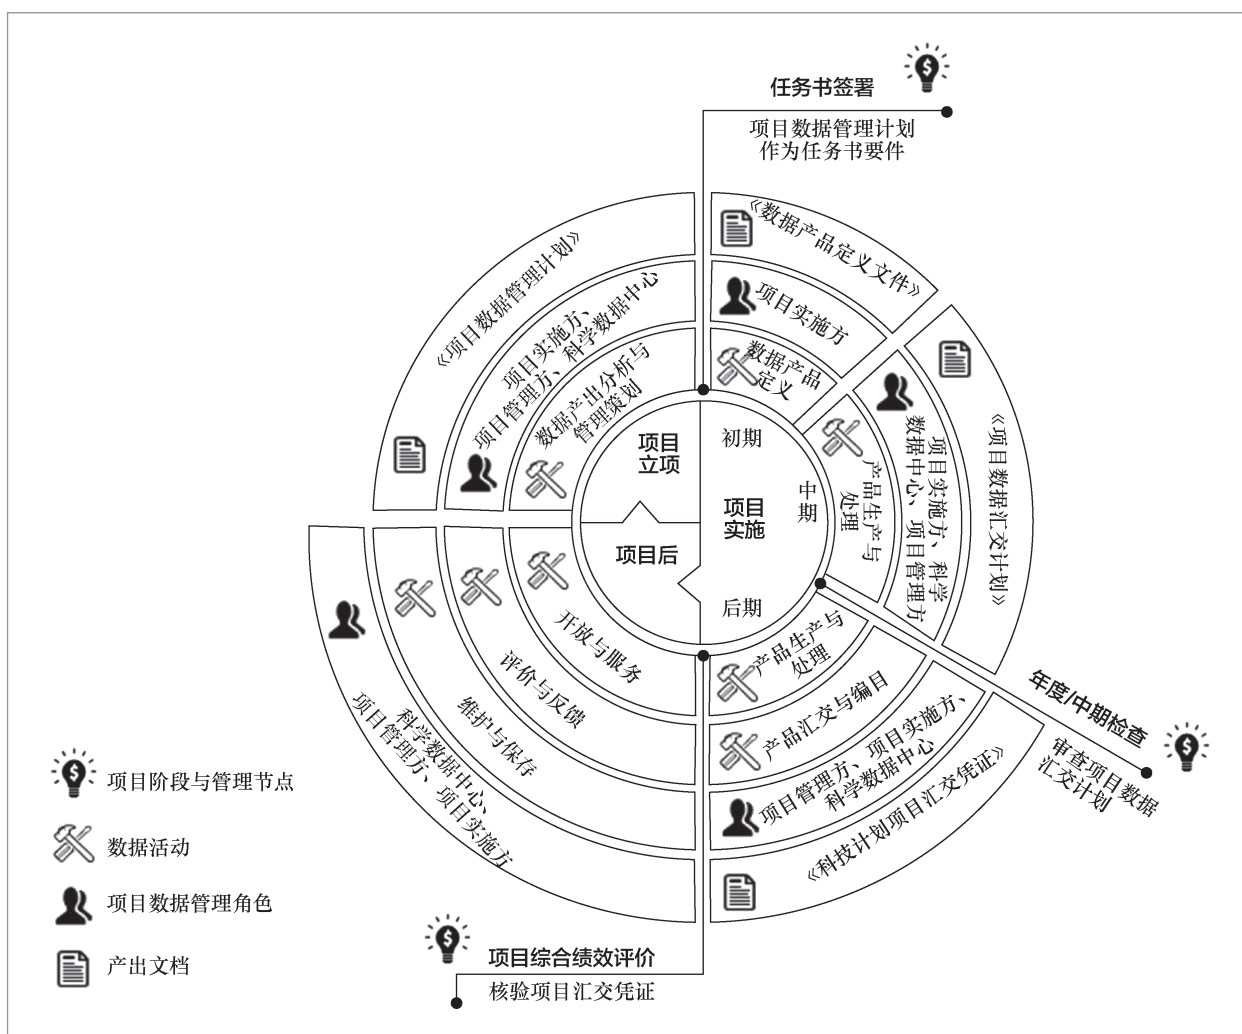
任务书签署
项目数据管理计划
作为任务书要件

《项目数据管理计划》
项目实施方、
项目管理方、科学数据中心
数据产出分析与
管理策划

项目
立项
初期
项目
实施
中期
后期
项目后

《数据产品定义文件》
项目实施方
数据产品
定义

产品生产与
处理
项目实施方、科学
数据中心、项目管理方
《项目数据汇交计划》

年度/中期检查
审查项目数据
汇交计划

产品生产与
处理
产品汇交与编目
项目管理方、项目实施方、
科学数据中心
《科技计划项目汇交凭证》

开放与服务
评价与反馈
维护与保存
科学数据中心、
项目管理方、项目实施方

项目综合绩效评价
核验项目汇交凭证

项目阶段与管理节点
数据活动
项目数据管理角色
产出文档